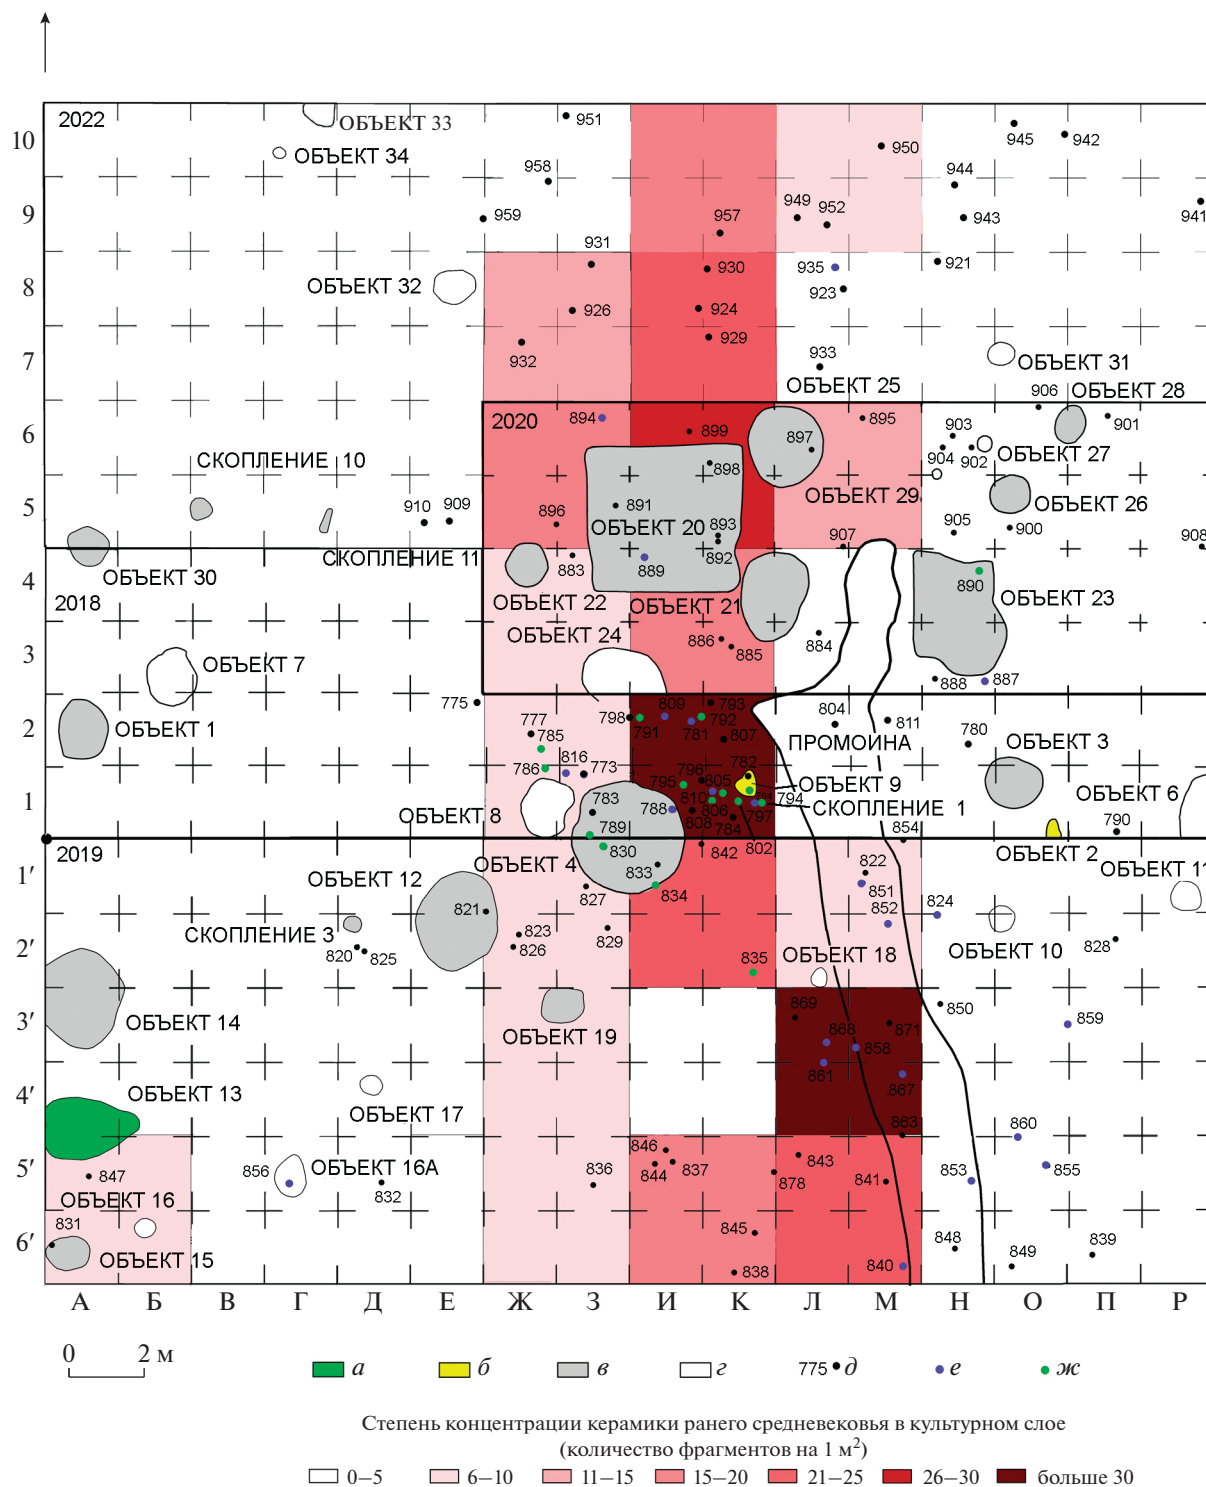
2022
ОБЪЕКТ 33
ОБЪЕКТ 34
951
950
945
942
958
944
949
952
959
957
943
941
931
930
935
921
ОБЪЕКТ 32
923
926
924
929
932
933
ОБЪЕКТ 31
ОБЪЕКТ 25
906
ОБЪЕКТ 28
2020
894
899
895
897
903
901
СКОПЛЕНИЕ 10
898
904
902
ОБЪЕКТ 27
ОБЪЕКТ 29
891
ОБЪЕКТ 26
910
909
896
ОБЪЕКТ 20
893
905
900
908
907
СКОПЛЕНИЕ 11
883
889
892
ОБЪЕКТ 30
890
2018
ОБЪЕКТ 22
ОБЪЕКТ 21
ОБЪЕКТ 23
ОБЪЕКТ 24
886
885
884
ОБЪЕКТ 7
888
887
775
809
793
804
811
777
798
792
ОБЪЕКТ 1
791
781
807
780
785
ПРОМОИНА
ОБЪЕКТ 3
816
782
786
773
796
805
ОБЪЕКТ 9
795
783
810
788
794
СКОПЛЕНИЕ 1
ОБЪЕКТ 6
806
ОБЪЕКТ 8
797
790
789
808
784
854
2019
830
842
802
ОБЪЕКТ 2
ОБЪЕКТ 4
822
ОБЪЕКТ 11
833
ОБЪЕКТ 12
851
827
834
824
821
852
823
СКОПЛЕНИЕ 3
829
826
ОБЪЕКТ 10
828
820
825
835
ОБЪЕКТ 18
869
850
ОБЪЕКТ 14
859
868
871
ОБЪЕКТ 19
858
861
867
ОБЪЕКТ 13
ОБЪЕКТ 17
863
860
846
844
837
843
853
855
847
856
ОБЪЕКТ 16А
836
878
841
ОБЪЕКТ 16
832
831
845
848
839
849
ОБЪЕКТ 15
840
838
10
9
8
7
6
5
4
3
2
1
1′
2′
3′
4′
5′
6′
А Б В Г Д Е Ж З И К Л М Н О П Р
0 2 м
а
б
в
г
775 д
е
ж
Степень концентрации керамики ранего средневековья в культурном слое (количество фрагментов на 1 $м^2$)
0–5 6–10 11–15 15–20 21–25 26–30 больше 30